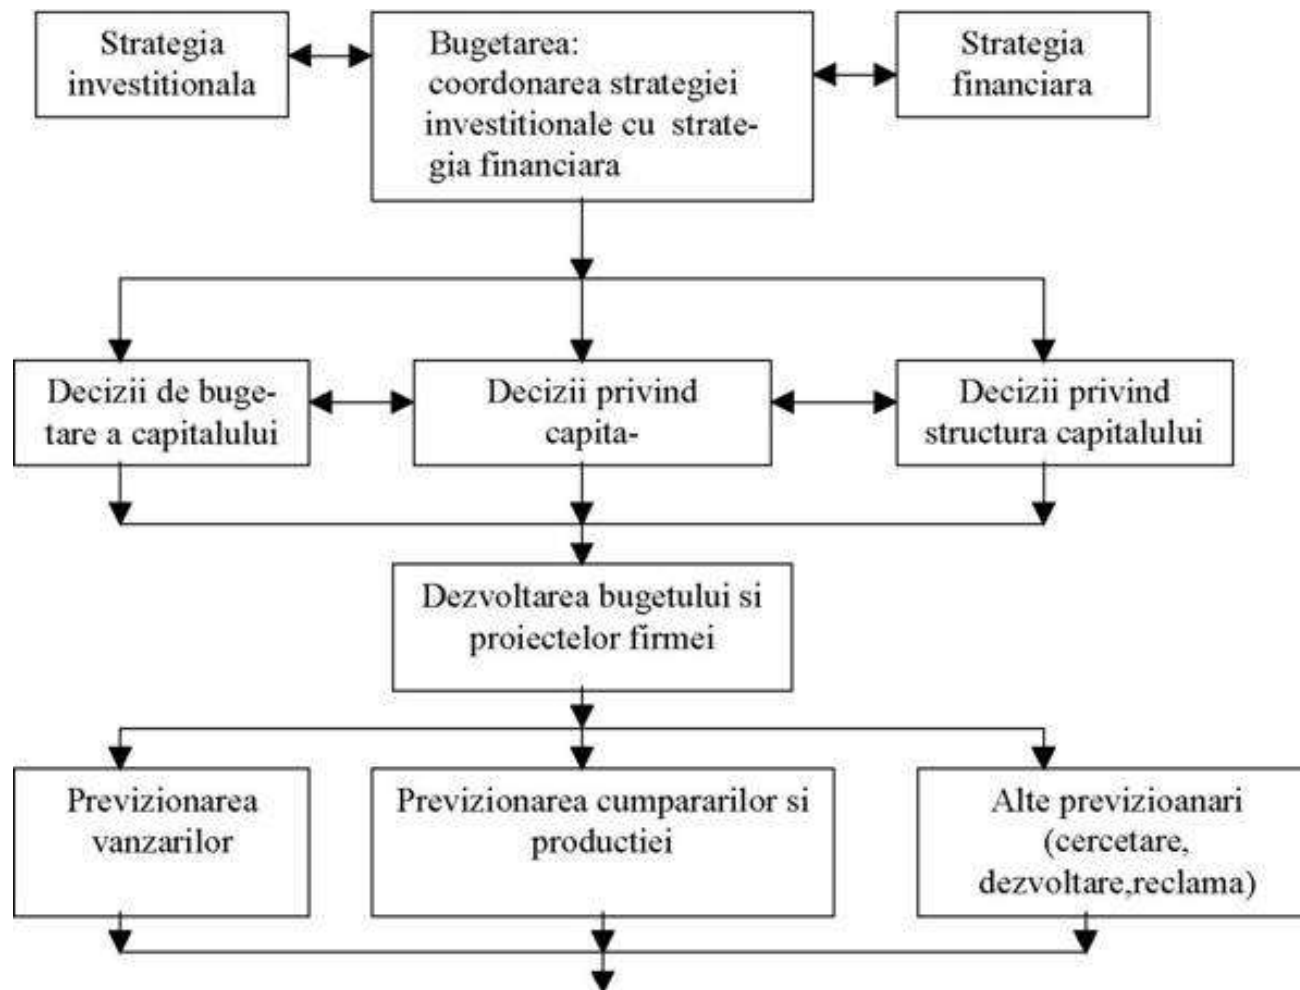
Strategia investitionala

Bugetarea: coordonarea strategiei investitionale cu strategia financiara

Strategia financiara

Decizii de bugetare a capitalului

Decizii privind capita-

Decizii privind structura capitalului

Dezvoltarea bugetului si proiectelor firmei

Previzionarea vanzarilor

Previzionarea cumpararilor si productiei

Alte previzioanari (cercetare, dezvoltare,reclama)